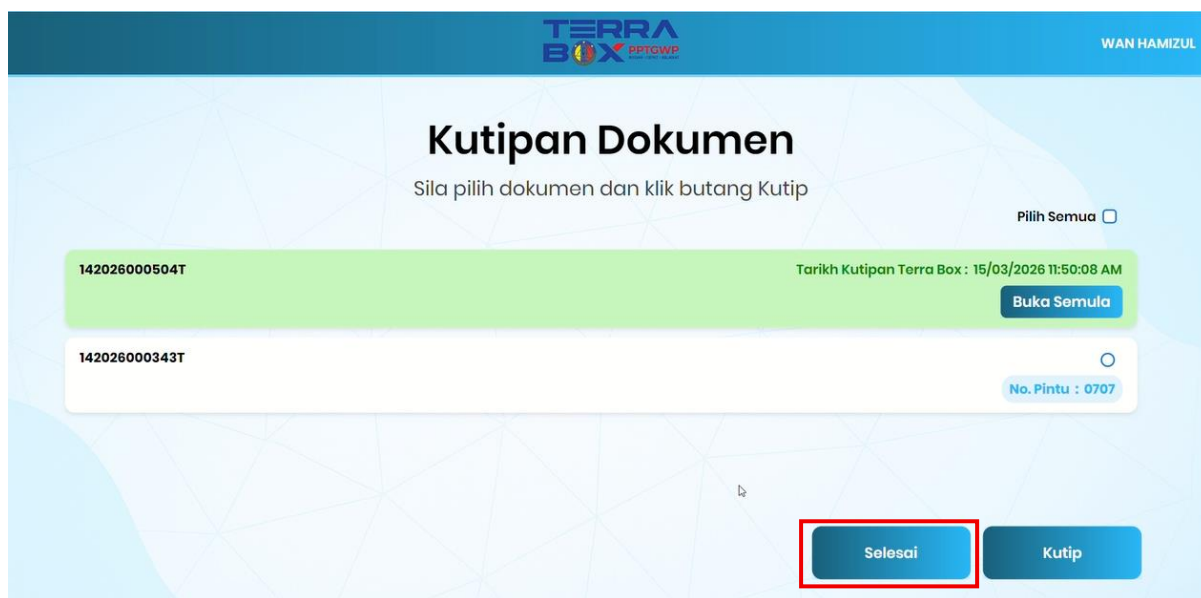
TERRA BOX PPTGWP

WAN HAMIZUL

Kutipan Dokumen

Sila pilih dokumen dan klik butang Kutip

Pilih Semua

142026000504T

Tarikh Kutipan Terra Box : 15/03/2026 11:50:08 AM

Buka Semula

142026000343T

No. Pintu : 0707

Selesai

Kutip